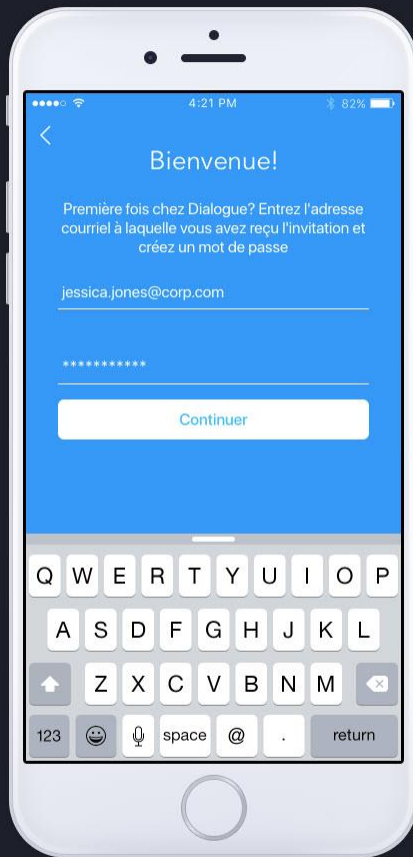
4:21 PM
82%

<

Bienvenue!

Première fois chez Dialogue? Entrez l'adresse courriel à laquelle vous avez reçu l'invitation et créez un mot de passe

jessica.jones@corp.com

***********

Continuer

Q W E R T Y U I O P
A S D F G H J K L
Z X C V B N M
123 space @ . return